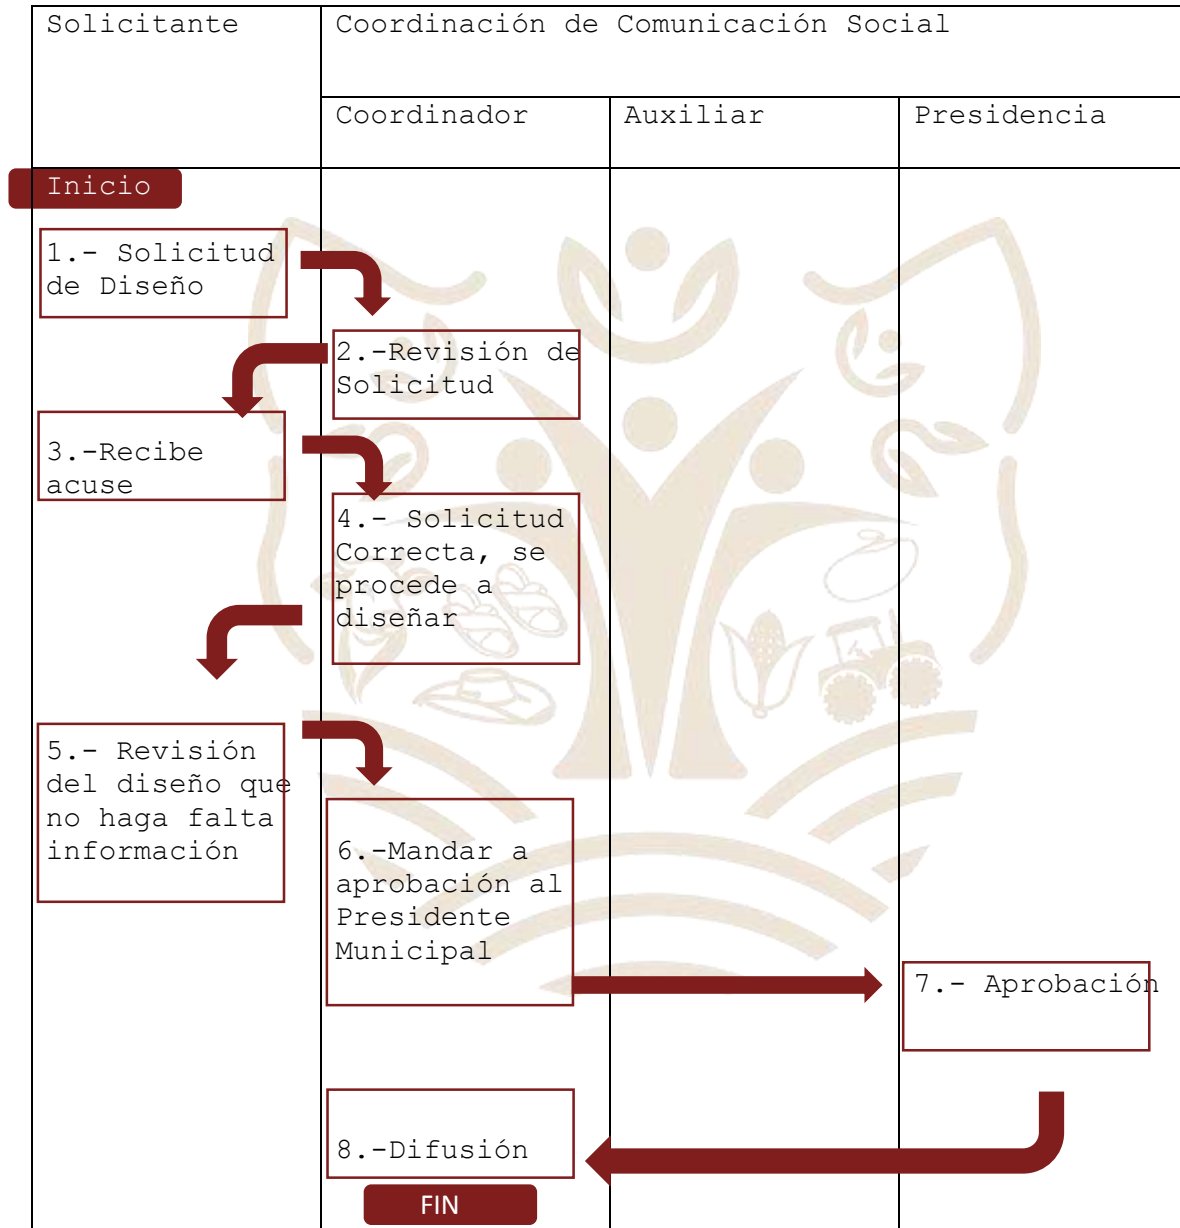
Solicitante

Coordinación de Comunicación Social

Coordinador

Auxiliar

Presidencia

Inicio

1.- Solicitud de Diseño

2.-Revisión de Solicitud

3.-Recibe acuse

4.- Solicitud Correcta, se procede a diseñar

5.- Revisión del diseño que no haga falta información

6.-Mandar a aprobación al Presidente Municipal

7.- Aprobación

8.-Difusión

FIN